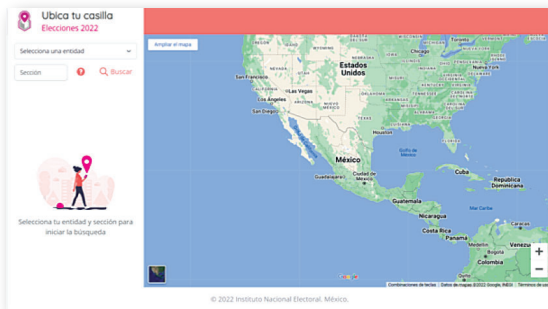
Ubica tu casilla
Elecciones 2022

Selecciona una entidad

Sección

Buscar

Selecciona tu entidad y sección para iniciar la búsqueda

Ampliar el mapa

Estados Unidos

San Francisco

Las Vegas

Los Ángeles

San Diego

Dallas

Houston

Golfo de México

México

Guadalajara

Ciudad de México

Cuba

República Dominicana

Guatemala

Nicaragua

Mar Caribe

Costa Rica

Panamá

Venezuela

Colombia

Nueva York

Google

Combinaciones de teclas   Datos de mapas ©2022 Google, INEGI   Términos de uso

+

−

© 2022 Instituto Nacional Electoral. México.